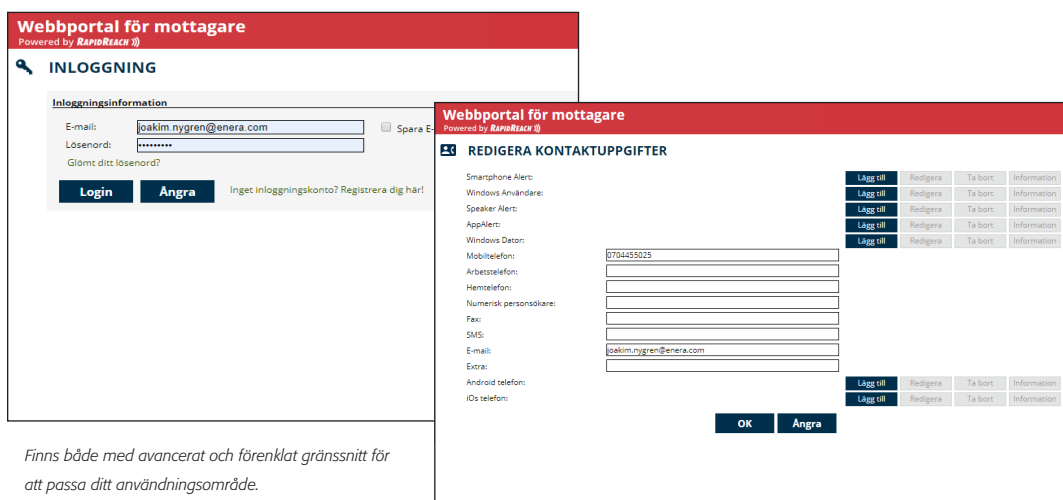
Webbportal för mottagare
Powered by RapidReach

INLOGGNING

Inloggningsinformation

E-mail: joakim.nygren@enera.com
Spara E-
Lösenord: ••••••••••
Glömt ditt lösenord?

Login
Ångra
Inget inloggningskonto? Registrera dig här!

Webbportal för mottagare
Powered by RapidReach

REDIGERA KONTAKTUPPGIFTER

| | | | | | |
|---|---|---|---|---|---|
| Smartphone Alert: | | Lägg till | Redigera | Ta bort | Information |
| Windows Användare: | | Lägg till | Redigera | Ta bort | Information |
| Speaker Alert: | | Lägg till | Redigera | Ta bort | Information |
| AppAlert: | | Lägg till | Redigera | Ta bort | Information |
| Windows Dator: | | Lägg till | Redigera | Ta bort | Information |
| Mobiltelefon: | 0704455025 | | | | |
| Arbetstelefon: | | | | | |
| Hemtelefon: | | | | | |
| Numerisk personsökare: | | | | | |
| Fax: | | | | | |
| SMS: | | | | | |
| E-mail: | joakim.nygren@enera.com | | | | |
| Extra: | | | | | |
| Android telefon: | | Lägg till | Redigera | Ta bort | Information |
| iOs telefon: | | Lägg till | Redigera | Ta bort | Information |

OK
Ångra

Finns både med avancerat och förenklat gränssnitt för att passa ditt användningsområde.